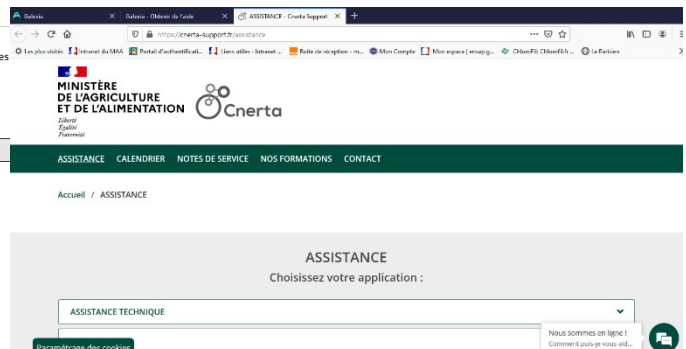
Galaxia | Galaxia - Obtenir de l'aide | ASSISTANCE - Cnerta Support

https://cnerta-support.fr/assistance

Les plus visités | Intranet du MAA | Portail d'authentificati... | Liens utiles - Intranet ... | Boite de réception - m... | Mon Compte | Mon espace | ensap.g... | ChlorofiL ChlorofiL6... | Le Parisien

es

MINISTÈRE DE L'AGRICULTURE ET DE L'ALIMENTATION
Liberté
Égalité
Fraternité

Cnerta

ASSISTANCE CALENDRIER NOTES DE SERVICE NOS FORMATIONS CONTACT

Accueil / ASSISTANCE

ASSISTANCE
Choisissez votre application :

ASSISTANCE TECHNIQUE

Nous sommes en ligne !
Comment puis-je vous aid...

Paramétrage des cookies